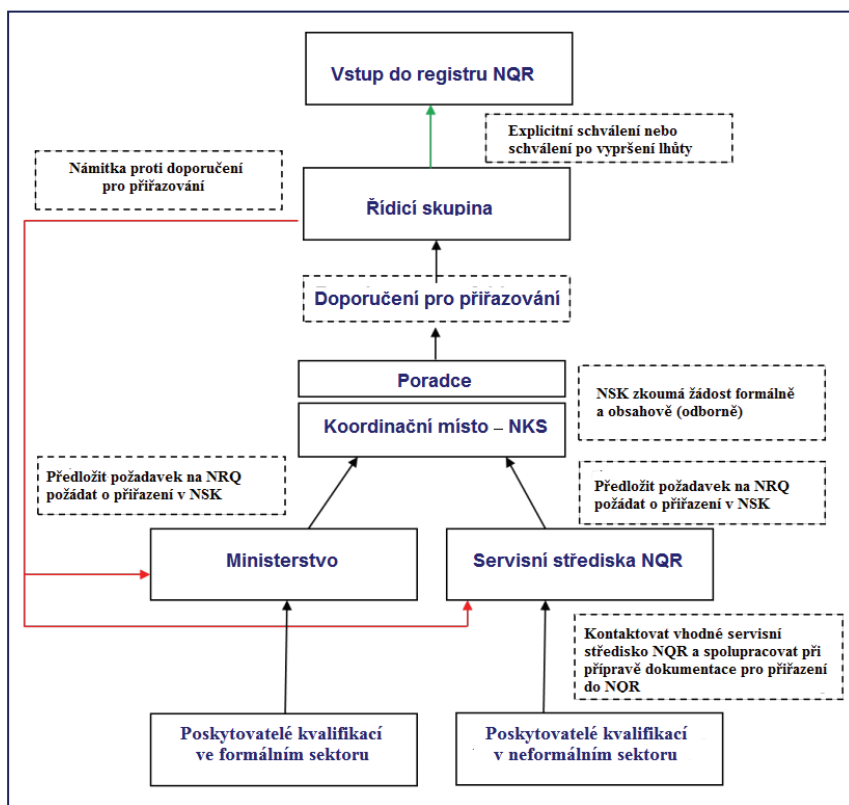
Vstup do registru NQR

Explicitní schválení nebo schválení po vypršení lhůty

Námitka proti doporučení pro přiřazování

Řídicí skupina

Doporučení pro přiřazování

Poradce

NSK zkoumá žádost formálně a obsahově (odborně)

Koordinační místo – NKS

Předložit požadavek na NRQ požádat o přiřazení v NSK

Předložit požadavek na NRQ požádat o přiřazení v NSK

Ministerstvo

Servisní střediska NQR

Kontaktovat vhodné servisní středisko NQR a spolupracovat při přípravě dokumentace pro přiřazení do NQR

Poskytovatelé kvalifikací ve formálním sektoru

Poskytovatelé kvalifikací v neformálním sektoru